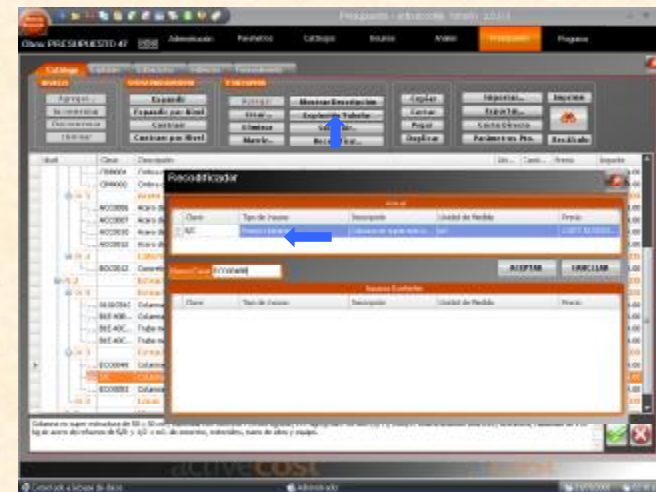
Presupuesto - activecost

Obra: PRESUPUESTO 47

Administración | Parámetros | Catálogo | Insumos | Análisis | Presupuesto | Programa

Catálogo

Agregar
Incrementar
Decrementar
Eliminar

Expandir
Expandir por Nivel
Contraer
Contraer por Nivel

Agregar
Editar...
Eliminar
Mover...

Mostrar Descripción
Explosión Tabular
Sobre...
Recodificar...

Copiar
Cortar
Pegar
Duplicar

Importar...
Exportar...
Cierre Obra...
Parámetros Pre...

Imprimir
Resultados

Nivel | Clave | Descripción | Uni... | Canti... | Precio | Importe

Recodificador

Actual

| Clave | Tipo de Insumo | Descripción | Unidad de Medida | Precio |
|---|---|---|---|---|
| 421 | | | | |

Nueva Clave

ACEPTAR | CANCELAR

Insumos Existentes

| Clave | Tipo de Insumo | Descripción | Unidad de Medida | Precio |
|---|---|---|---|---|

activecost

Administrador